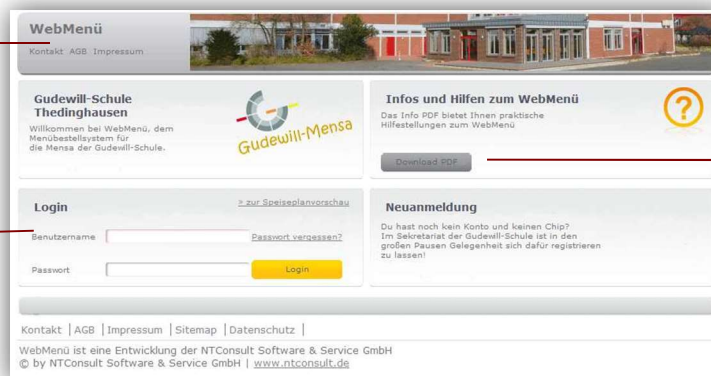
WebMenü
Kontakt AGB Impressum

Gudewill-Schule Thedinghausen
Willkommen bei WebMenü, dem Menübestellsystem für die Mensa der Gudewill-Schule.

Gudewill-Mensa

Infos und Hilfen zum WebMenü
Das Info PDF bietet Ihnen praktische Hilfestellungen zum WebMenü

Download PDF

Login
> zur Speiseplanvorschau

Benutzername
Passwort vergessen?

Passwort
Login

Neuanmeldung
Du hast noch kein Konto und keinen Chip? Im Sekretariat der Gudewill-Schule ist in den großen Pausen Gelegenheit sich dafür registrieren zu lassen!

Kontakt | AGB | Impressum | Sitemap | Datenschutz |

WebMenü ist eine Entwicklung der NTConsult Software & Service GmbH
© by NTConsult Software & Service GmbH | www.ntconsult.de